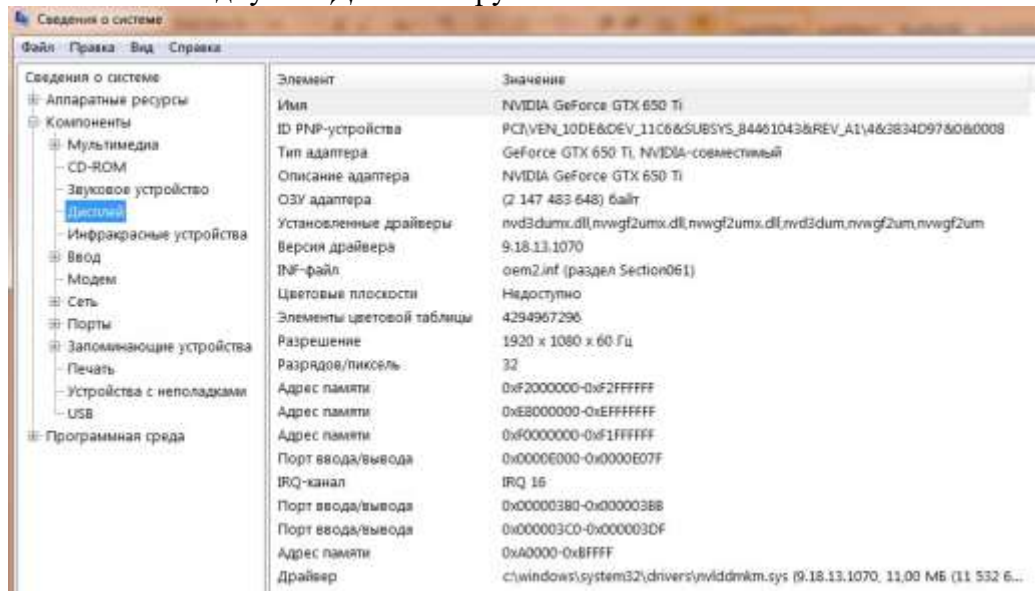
Сведения о системе

Файл Правка Вид Справка

Сведения о системе
Аппаратные ресурсы
Компоненты
Мультимедиа
CD-ROM
Звуковое устройство
Дисплей
Инфракрасные устройства
Ввод
Модем
Сеть
Порты
Запоминающие устройства
Печать
Устройства с неполадками
USB
Программная среда

| Элемент | Значение |
|---|---|
| Имя | NVIDIA GeForce GTX 650 Ti |
| ID PNP-устройства | PCI\VEN_10DE&DEV_11C6&SUBSYS_84461043&REV_A1\4&3834D97&0&0008 |
| Тип адаптера | GeForce GTX 650 Ti, NVIDIA-совместимый |
| Описание адаптера | NVIDIA GeForce GTX 650 Ti |
| ОЗУ адаптера | (2 147 483 648) байт |
| Установленные драйверы | nvd3dumx.dll,nvwgf2umx.dll,nvwgf2umx.dll,nvd3dum,nvwgf2um,nvwgf2um |
| Версия драйвера | 9.18.13.1070 |
| INF-файл | oem2.inf (раздел Section061) |
| Цветовые плоскости | Недоступно |
| Элементы цветовой таблицы | 4294967296 |
| Разрешение | 1920 x 1080 x 60 Гц |
| Разрядов/пиксель | 32 |
| Адрес памяти | 0xF2000000-0xF2FFFFFF |
| Адрес памяти | 0xE8000000-0xEFFFFFFF |
| Адрес памяти | 0xF0000000-0xF1FFFFFF |
| Порт ввода/вывода | 0x0000E000-0x0000E07F |
| IRQ-канал | IRQ 16 |
| Порт ввода/вывода | 0x000003B0-0x000003BB |
| Порт ввода/вывода | 0x000003C0-0x000003DF |
| Адрес памяти | 0xA0000-0xBFFFF |
| Драйвер | c:\windows\system32\drivers\nvlddmkm.sys (9.18.13.1070, 11,00 МБ (11 532 6... |